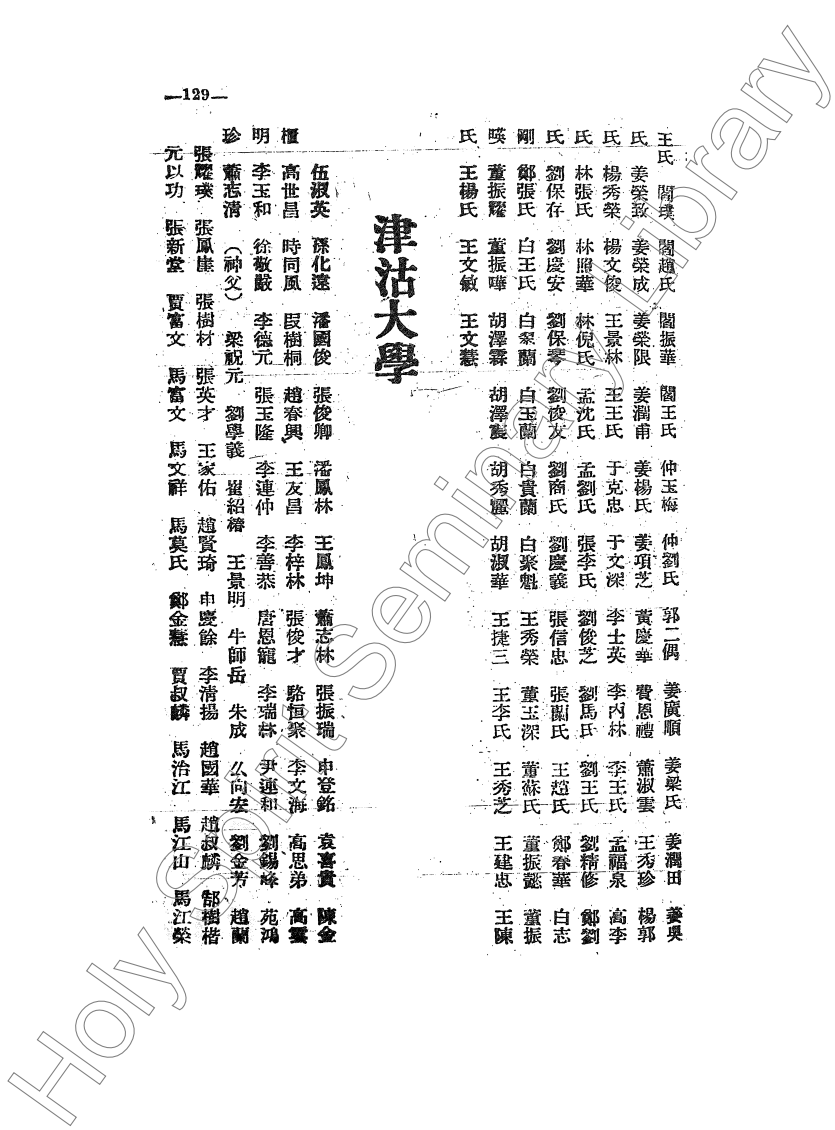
—129—

王氏 閻瑛 閻趙氏 閻振華 閻王氏 仲玉梅 仲劉氏 郭二偶 姜廣順 姜梁氏 姜潤田 姜奧
氏 姜榮致 姜榮成 姜榮限 姜潤甫 姜楊氏 姜項芝 黃慶華 費恩禮 蕭淑雲 王秀珍 楊郭
氏 楊秀榮 楊文俊 王景林 王王氏 于克忠 于文深 李士英 李內林 李王氏 孟福泉 高李
氏 林張氏 林照華 林倪氏 孟沈氏 孟劉氏 張李氏 劉俊芝 劉馬氏 劉王氏 劉精修 鄭劉
剛 劉保存 劉慶安 劉保零 劉俊友 劉商氏 劉慶銘 張信忠 張鬮氏 王趙氏 鄭春華 白志
瑛 鄭張氏 白王氏 白榮蘭 白玉蘭 白貴蘭 白聚魁 王秀榮 董玉深 董蘇氏 董振懿 董振
氏 董振躍 董振暉 胡澤霖 胡澤震 胡秀麗 胡淑華 王捷三 王李氏 王秀芝 王建忠 王陳
王楊氏 王文敏 王文慧

津沽大學

權 伍淑英 孫化遠 潘國俊 張俊卿 潘鳳林 王鳳坤 蕭志林 張振瑞 申登銘 袁喜貴 陳金
明 高世昌 時同風 段樹桐 趙春興 王友昌 李梓林 張俊才 駱恒榮 李文海 高思弟 高雲
李玉和 徐敬嚴 李德元 張玉隆 李連仲 李善恭 唐恩寵 李瑞林 尹運和 劉錫峰 苑鴻
珍 蕭志清 (神父) 梁祝元 劉學義 崔紹榜 王景明 牛師岳 朱成 么向安 劉金芳 趙蘭
張躍瑛 張鳳崖 張樹材 張英才 王家佑 趙賢琦 申慶餘 李清揚 趙國華 趙叔麟 郜樹楷
元以功 張新堂 賈富文 馬富文 馬文祥 馬莫氏 鄭金魁 賈叔麟 馬治江 馬江山 馬江榮

Holy Spirit Seminary Library